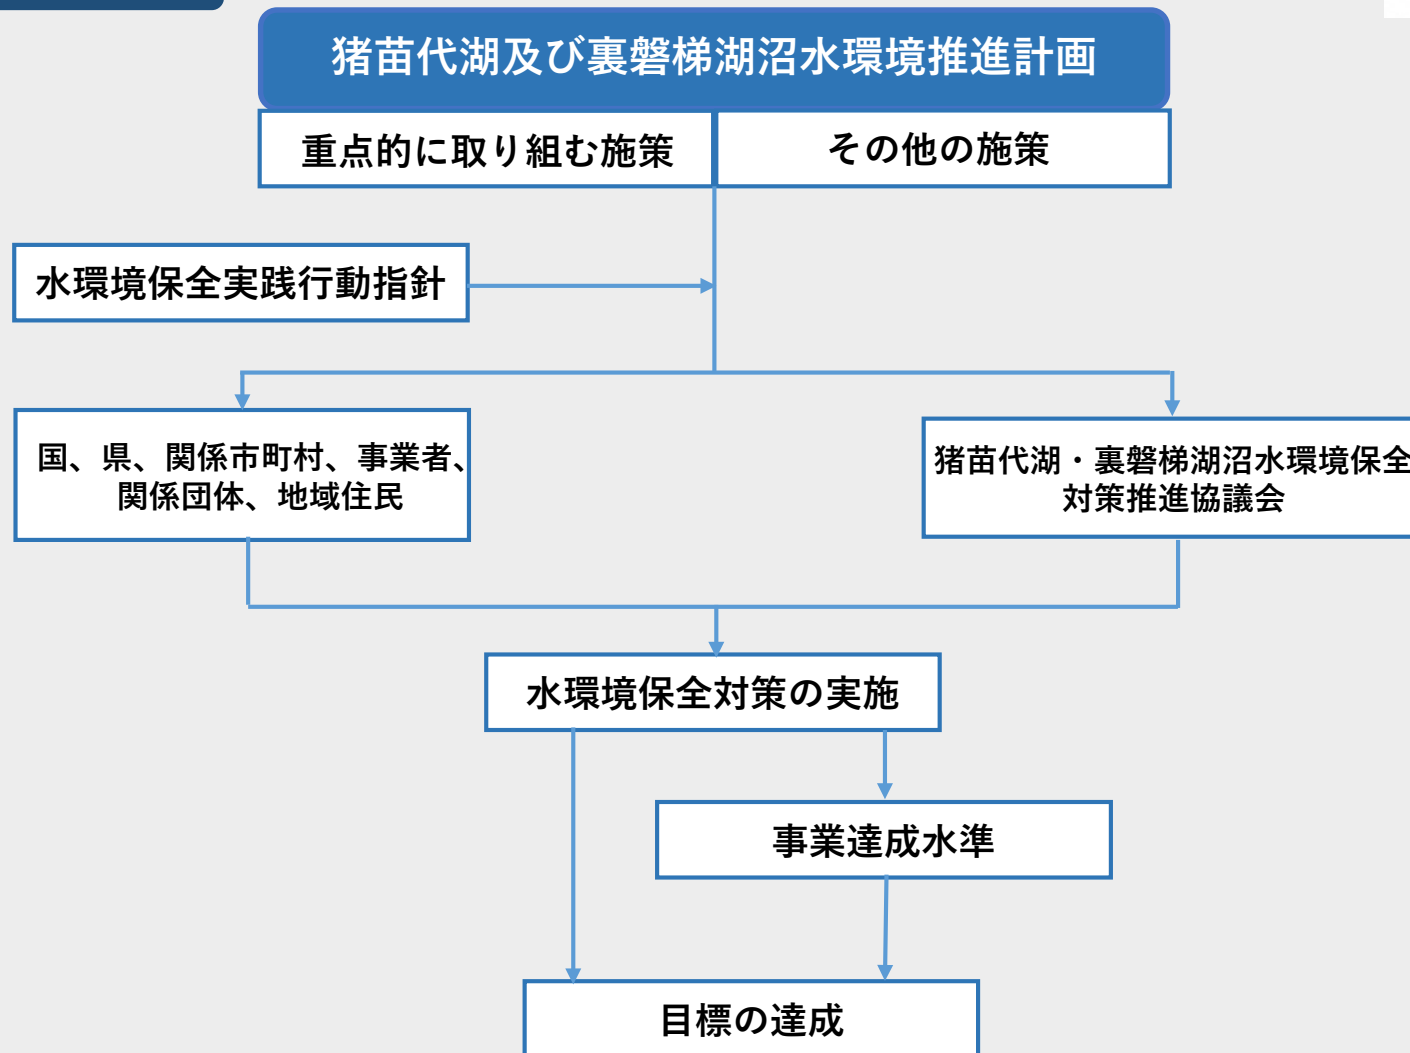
猪苗代湖及び裏磐梯湖沼水環境推進計画

重点的に取り組む施策

その他の施策

水環境保全実践行動指針

国、県、関係市町村、事業者、関係団体、地域住民

猪苗代湖・裏磐梯湖沼水環境保全対策推進協議会

水環境保全対策の実施

事業達成水準

目標の達成